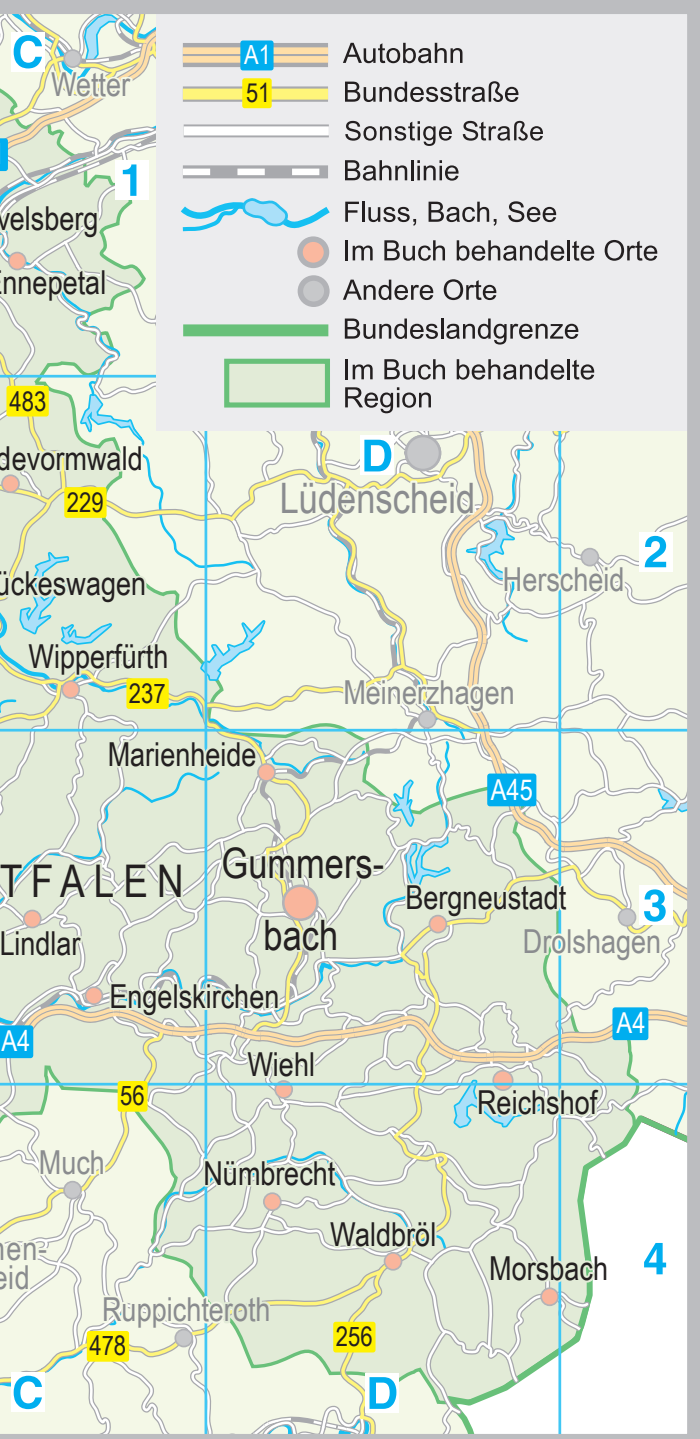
A1 Autobahn
51 Bundesstraße
Sonstige Straße
Bahnlinie
Fluss, Bach, See
Im Buch behandelte Orte
Andere Orte
Bundeslandgrenze
Im Buch behandelte Region

C
Wetter
1
velsberg
Ennepetal
483
devormwald
229
ückeswagen
Wipperfürth
237
D
Lüdenscheid
2
Herscheid
Meinerzhagen
Marienheide
A45
TFALEN
Gummersbach
Bergneustadt
3
Drolshagen
Lindlar
Engelskirchen
A4
A4
Wiehl
56
Reichshof
Much
Nümbrecht
hen-
eid
Waldbröl
4
Morsbach
Ruppichteroth
478
256
C
D